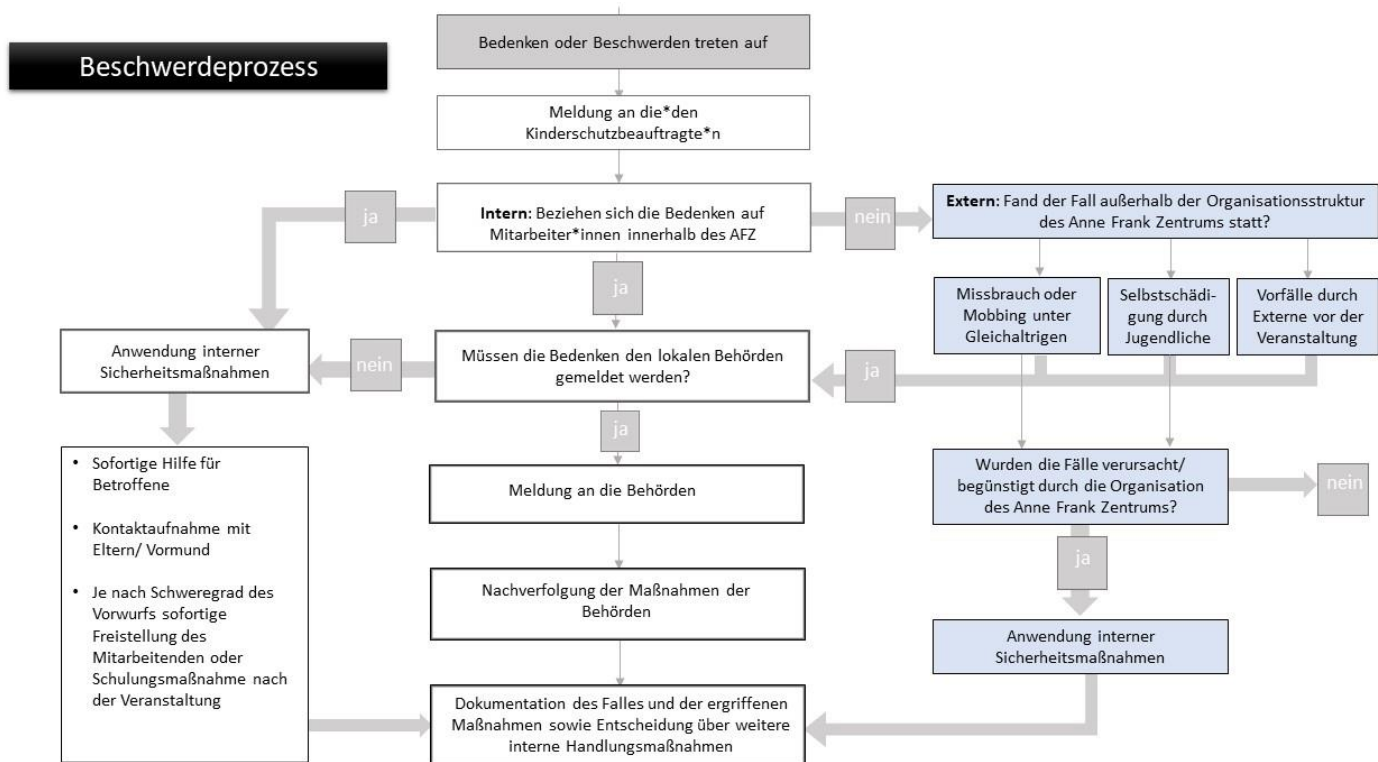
Beschwerdeprozess

Bedenken oder Beschwerden treten auf

Meldung an die*den Kinderschutzbeauftragte*n

ja

Intern: Beziehen sich die Bedenken auf Mitarbeiter*innen innerhalb des AFZ

nein

Extern: Fand der Fall außerhalb der Organisationsstruktur des Anne Frank Zentrums statt?

ja

Missbrauch oder Mobbing unter Gleichaltrigen

Selbstschädigung durch Jugendliche

Vorfälle durch Externe vor der Veranstaltung

Anwendung interner Sicherheitsmaßnahmen

nein

Müssen die Bedenken den lokalen Behörden gemeldet werden?

ja

ja

Sofortige Hilfe für Betroffene

Kontaktaufnahme mit Eltern/ Vormund

Je nach Schweregrad des Vorwurfs sofortige Freistellung des Mitarbeitenden oder Schulungsmaßnahme nach der Veranstaltung

Meldung an die Behörden

Wurden die Fälle verursacht/ begünstigt durch die Organisation des Anne Frank Zentrums?

nein

ja

Nachverfolgung der Maßnahmen der Behörden

Anwendung interner Sicherheitsmaßnahmen

Dokumentation des Falles und der ergriffenen Maßnahmen sowie Entscheidung über weitere interne Handlungsmaßnahmen